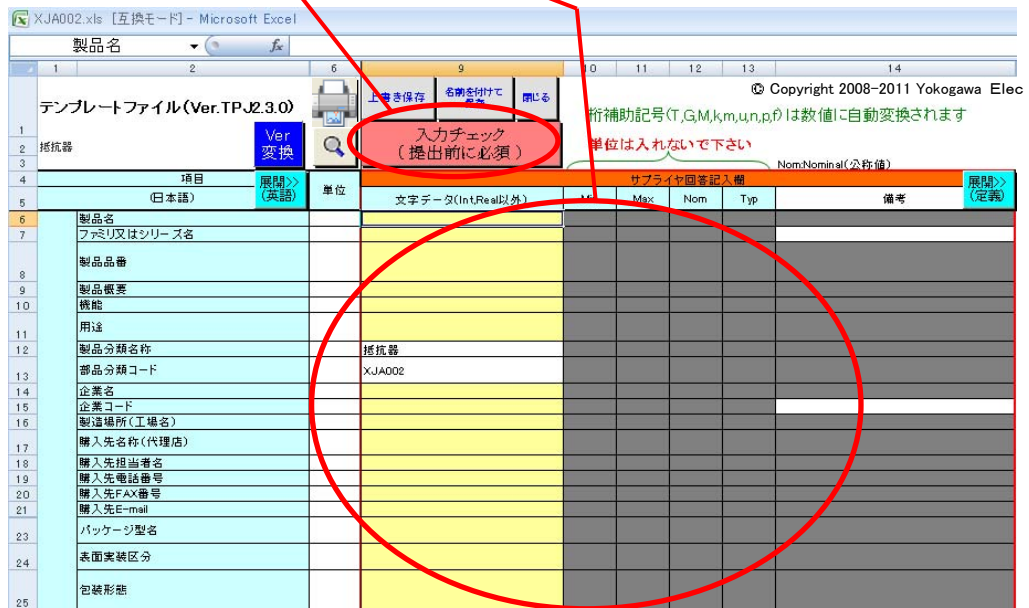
XJA002.xls [互換モード] - Microsoft Excel

製品名

1 2 6 9 10 11 12 13 14

© Copyright 2008-2011 Yokogawa Elec

テンプレートファイル(Ver.TPJ2.3.0)

上書き保存 名前を付けて保存 閉じる

桁補助記号(T,G,M,k,m,u,n,p,f)は数値に自動変換されます

抵抗器

Ver 変換

入力チェック (提出前に必須)

単位は入れないで下さい

Nom:Nominal(公称値)

| 項目 (日本語) | 展開>> (英語) | 単位 | サプライヤ回答記入欄 文字データ(Int,Real以外) | Min | Max | Nom | Typ | 備考 | 展開>> (定義) |
|---|---|---|---|---|---|---|---|---|---|
| 6 製品名 | | | | | | | | | |
| 7 ファミリ又はシリーズ名 | | | | | | | | | |
| 8 製品品番 | | | | | | | | | |
| 9 製品概要 | | | | | | | | | |
| 10 機能 | | | | | | | | | |
| 11 用途 | | | | | | | | | |
| 12 製品分類名称 | | | 抵抗器 | | | | | | |
| 13 部品分類コード | | | XJA002 | | | | | | |
| 14 企業名 | | | | | | | | | |
| 15 企業コード | | | | | | | | | |
| 16 製造場所(工場名) | | | | | | | | | |
| 17 購入先名称(代理店) | | | | | | | | | |
| 18 購入先担当者名 | | | | | | | | | |
| 19 購入先電話番号 | | | | | | | | | |
| 20 購入先FAX番号 | | | | | | | | | |
| 21 購入先E-mail | | | | | | | | | |
| 23 パッケージ型名 | | | | | | | | | |
| 24 表面実装区分 | | | | | | | | | |
| 25 包装形態 | | | | | | | | | |